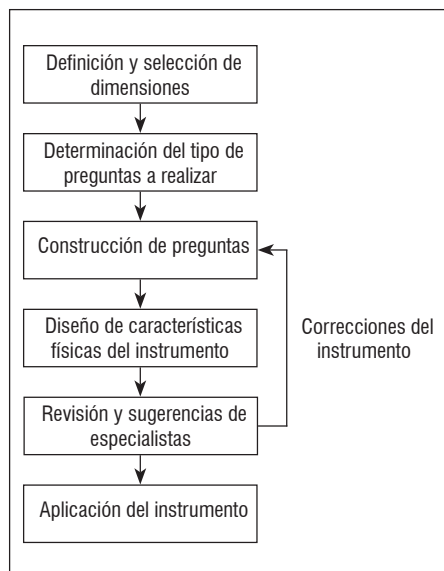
Definición y selección de dimensiones

Determinación del tipo de preguntas a realizar

Construcción de preguntas

Diseño de características físicas del instrumento

Correcciones del instrumento

Revisión y sugerencias de especialistas

Aplicación del instrumento